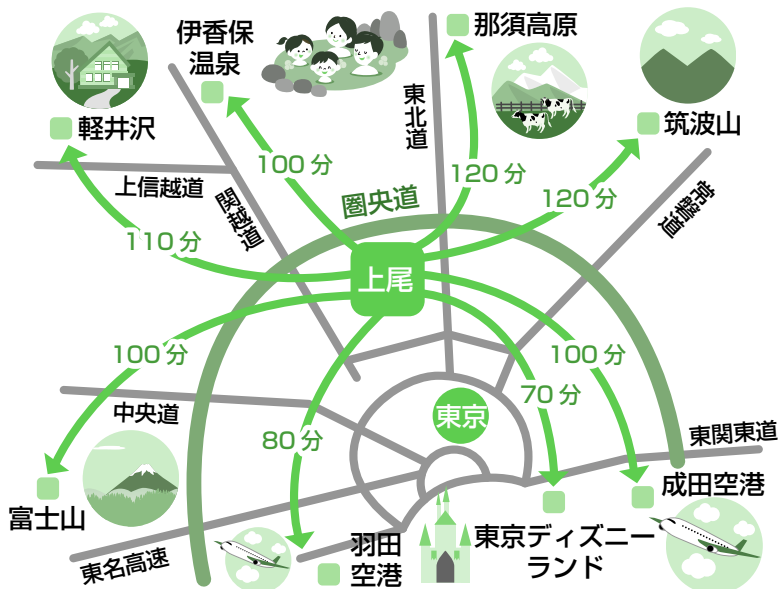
伊香保温泉

那須高原

軽井沢

筑波山

東北道

100分

120分

圏央道

120分

上信越道

関越道

常磐道

110分

上尾

100分

100分

中央道

東京

70分

80分

東関東道

富士山

成田空港

羽田空港

東京ディズニーランド

東名高速